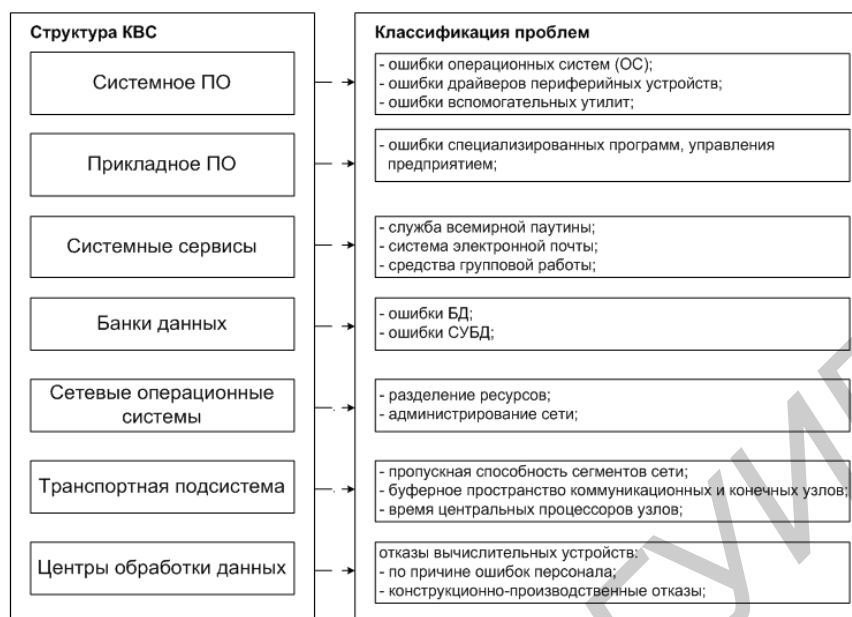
Структура КВС

Системное ПО

Прикладное ПО

Системные сервисы

Банки данных

Сетевые операционные системы

Транспортная подсистема

Центры обработки данных

Классификация проблем

- ошибки операционных систем (ОС);
- ошибки драйверов периферийных устройств;
- ошибки вспомогательных утилит;

- ошибки специализированных программ, управления предприятием;

- служба всемирной паутины;
- система электронной почты;
- средства групповой работы;

- ошибки БД;
- ошибки СУБД;

- разделение ресурсов;
- администрирование сети;

- пропускная способность сегментов сети;
- буферное пространство коммуникационных и конечных узлов;
- время центральных процессоров узлов;

отказы вычислительных устройств:
- по причине ошибок персонала;
- конструкционно-производственные отказы;

БГУИР